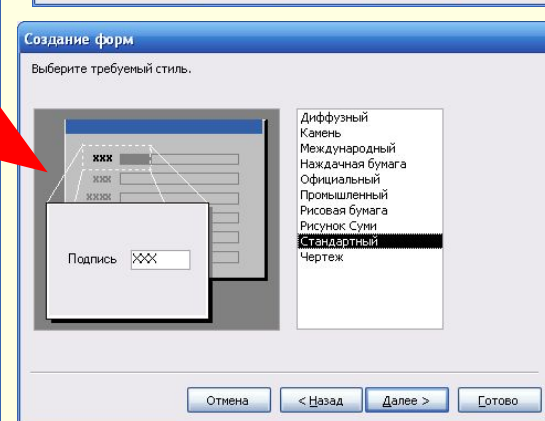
Создание форм

Выберите требуемый стиль.

XXX
XXX
XXXX

Подпись XXX

Диффузный
Камень
Международный
Наждачная бумага
Официальный
Промышленный
Рисовая бумага
Рисунок Суми
Стандартный
Чертеж

Отмена
< Назад
Далее >
Готово